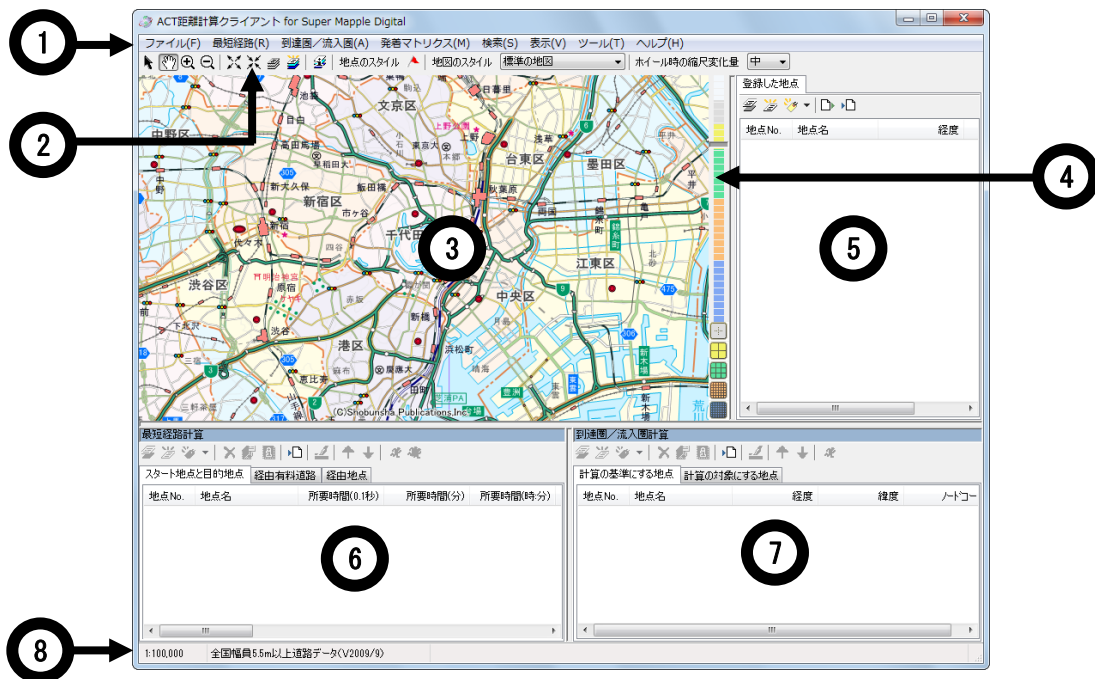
ACT距離計算クライアント for Super Mapple Digital

ファイル(F) 最短経路(R) 到達圏／流入圏(A) 発着マトリクス(M) 検索(S) 表示(V) ツール(T) ヘルプ(H)

地点のスタイル 地図のスタイル 標準の地図 ホイール時の縮尺変化量 中

1

2

3

4

5

6

7

8

中野区 文京区 台東区 墨田区 新宿区 千代田区 江東区 渋谷区 中央区 港区 池袋 日暮里 上野 浅草 高田馬場 東京大 秋葉原 新大久保 飯田橋 両国 新宿 市ケ谷 代々木 四谷 原宿 新橋 浜松町 渋谷 田町 恵比寿 豊洲 晴海 新木場 目黒 平井 (C)Shobunsha Publications,Inc.

登録した地点
地点No. 地点名 経度

最短経路計算
スタート地点と目的地点 経由有料道路 経由地点
地点No. 地点名 所要時間(0.1秒) 所要時間(分) 所要時間(時:分)

到達圏／流入圏計算
計算の基準にする地点 計算の対象にする地点
地点No. 地点名 経度 緯度 ノードコー

1:100,000 全国幅員5.5m以上道路データ(V2009/9)